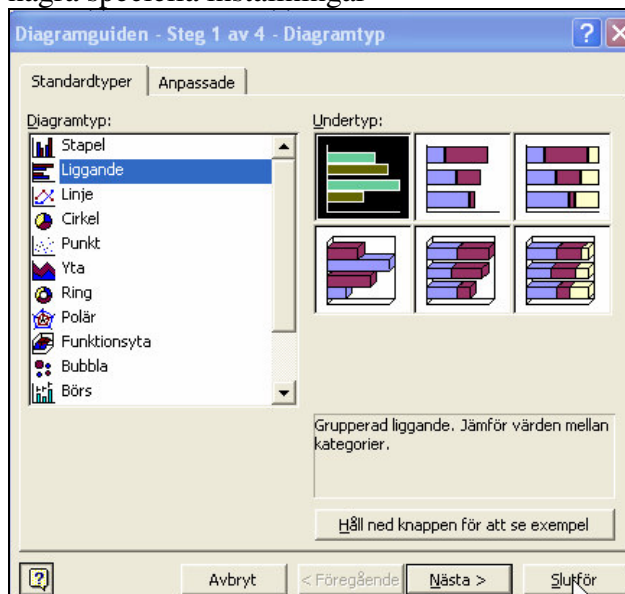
några speciella inställningar

Diagramguiden - Steg 1 av 4 - Diagramtyp

Standardtyper | Anpassade

Diagramtyp:
Stapel
Liggande
Linje
Cirkel
Punkt
Yta
Ring
Polär
Funktionsyta
Bubbla
Börs

Undertyp:

Grupperad liggande. Jämför värden mellan kategorier.

Håll ned knappen för att se exempel

Avbryt
< Föregående
Nästa >
Slutför